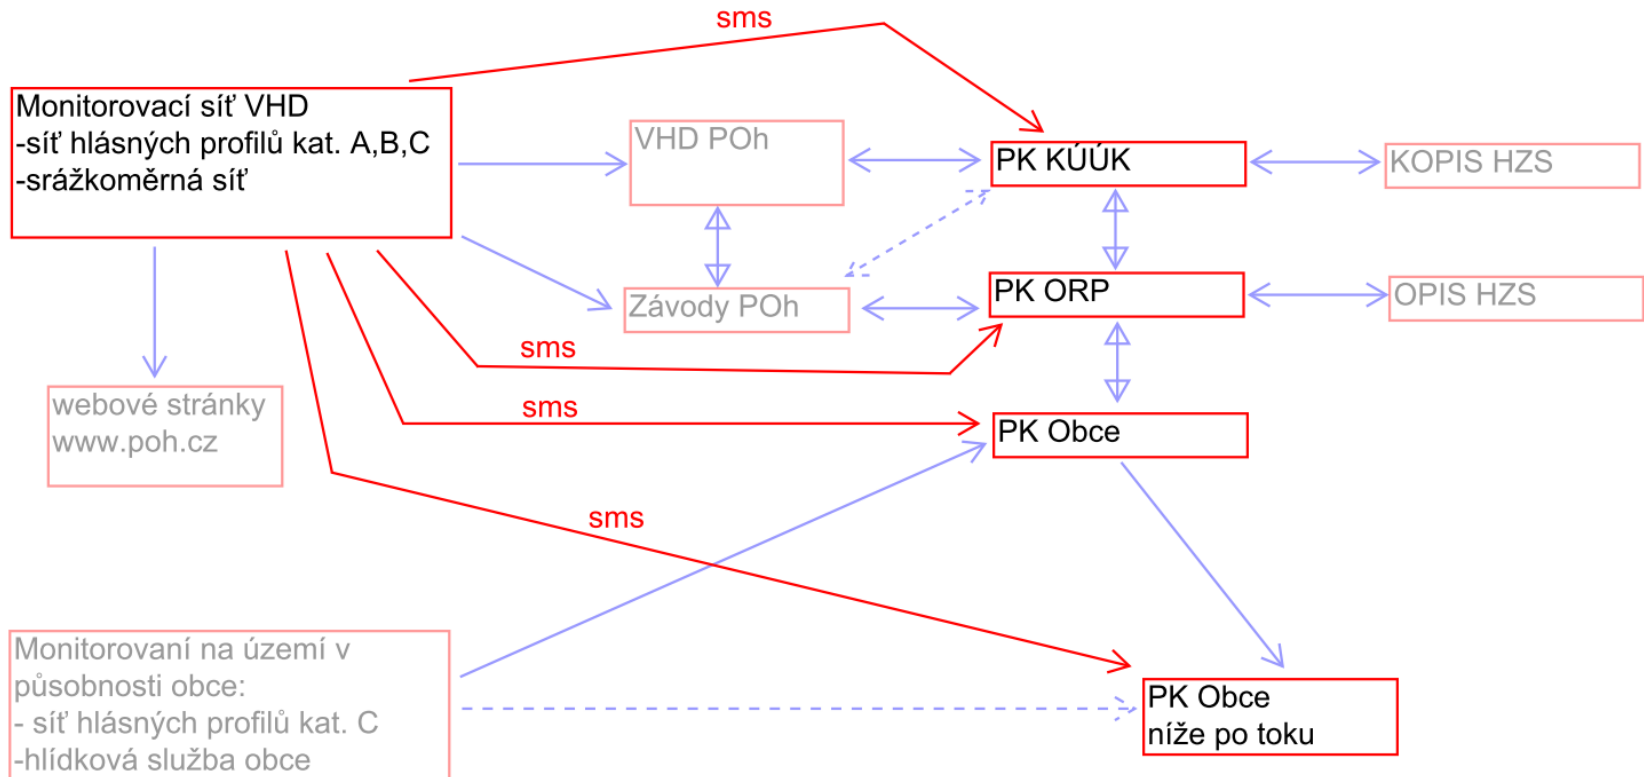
sms

Monitorovací síť VHD
-síť hlásných profilů kat. A,B,C
-srážkoměrná síť

VHD POh

PK KÚÚK

KOPIS HZS

Závody POh

PK ORP

OPIS HZS

sms

webové stránky
www.poh.cz

sms

PK Obce

sms

Monitorovaní na území v působnosti obce:
- síť hlásných profilů kat. C
-hlídková služba obce

PK Obce
níže po toku